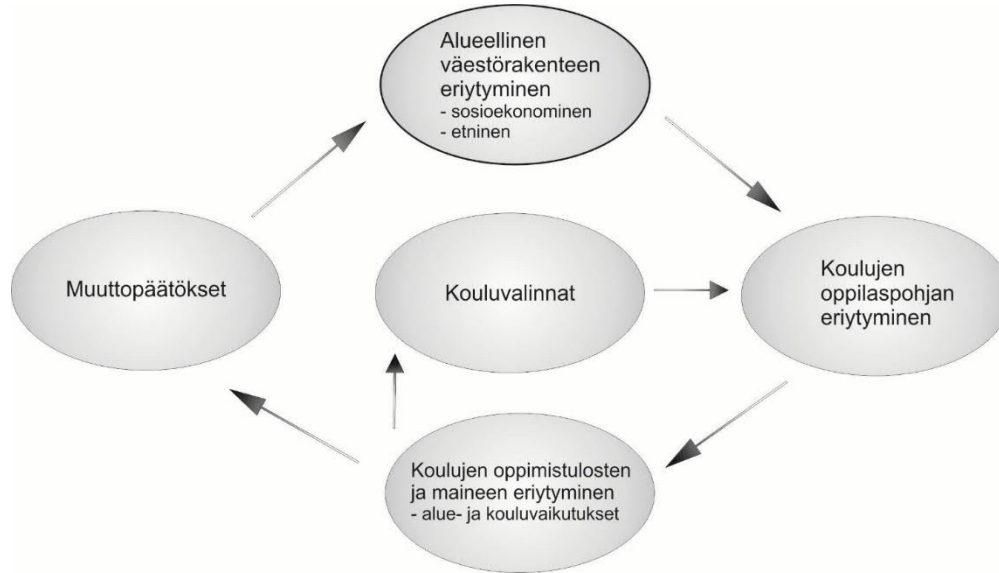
Alueellinen väestörakenteen eriytyminen
- sosioekonominen
- etninen

Muuttopäätökset

Kouluvalinnat

Koulujen oppilaspohjan eriytyminen

Koulujen oppimistulosten ja maineen eriytyminen
- alue- ja kouluvaikutukset